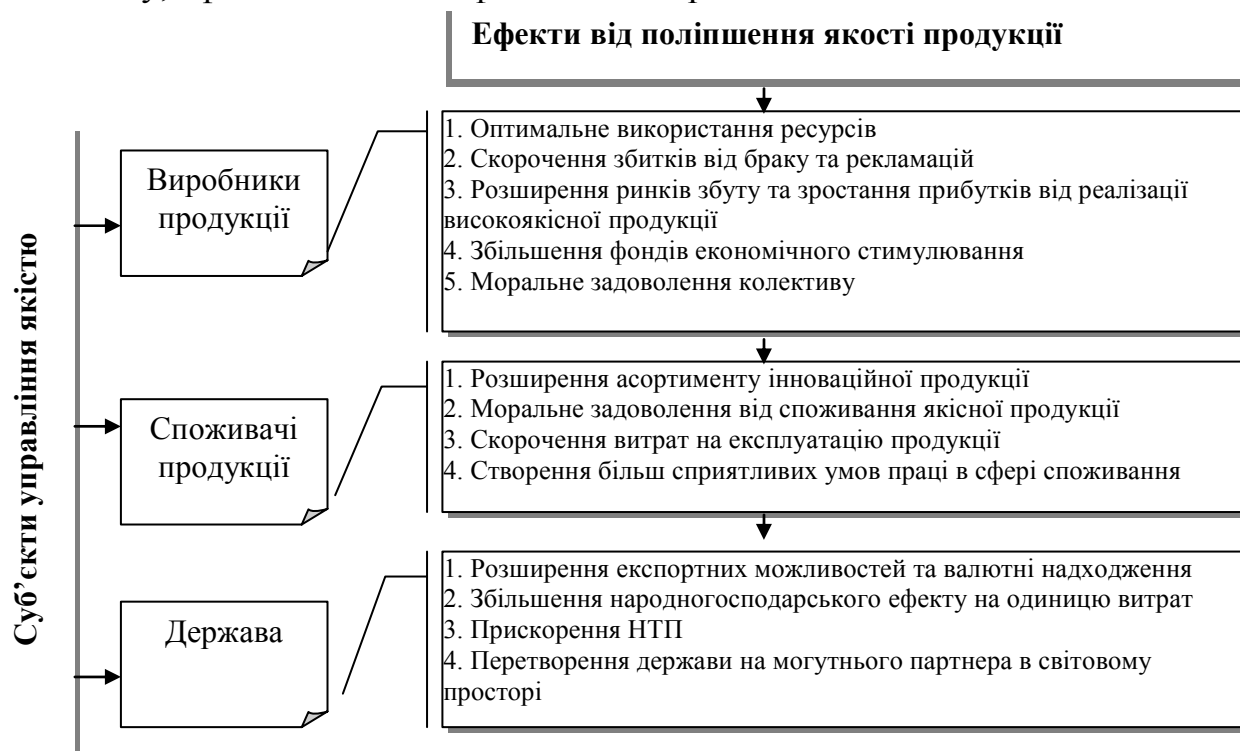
Ефекти від поліпшення якості продукції

Суб'єкти управління якістю

Виробники продукції

1. Оптимальне використання ресурсів
2. Скорочення збитків від браку та рекламацій
3. Розширення ринків збуту та зростання прибутків від реалізації високоякісної продукції
4. Збільшення фондів економічного стимулювання
5. Моральне задоволення колективу

Споживачі продукції

1. Розширення асортименту інноваційної продукції
2. Моральне задоволення від споживання якісної продукції
3. Скорочення витрат на експлуатацію продукції
4. Створення більш сприятливих умов праці в сфері споживання

Держава

1. Розширення експортних можливостей та валютні надходження
2. Збільшення народногосподарського ефекту на одиницю витрат
3. Прискорення НТП
4. Перетворення держави на могутнього партнера в світовому просторі